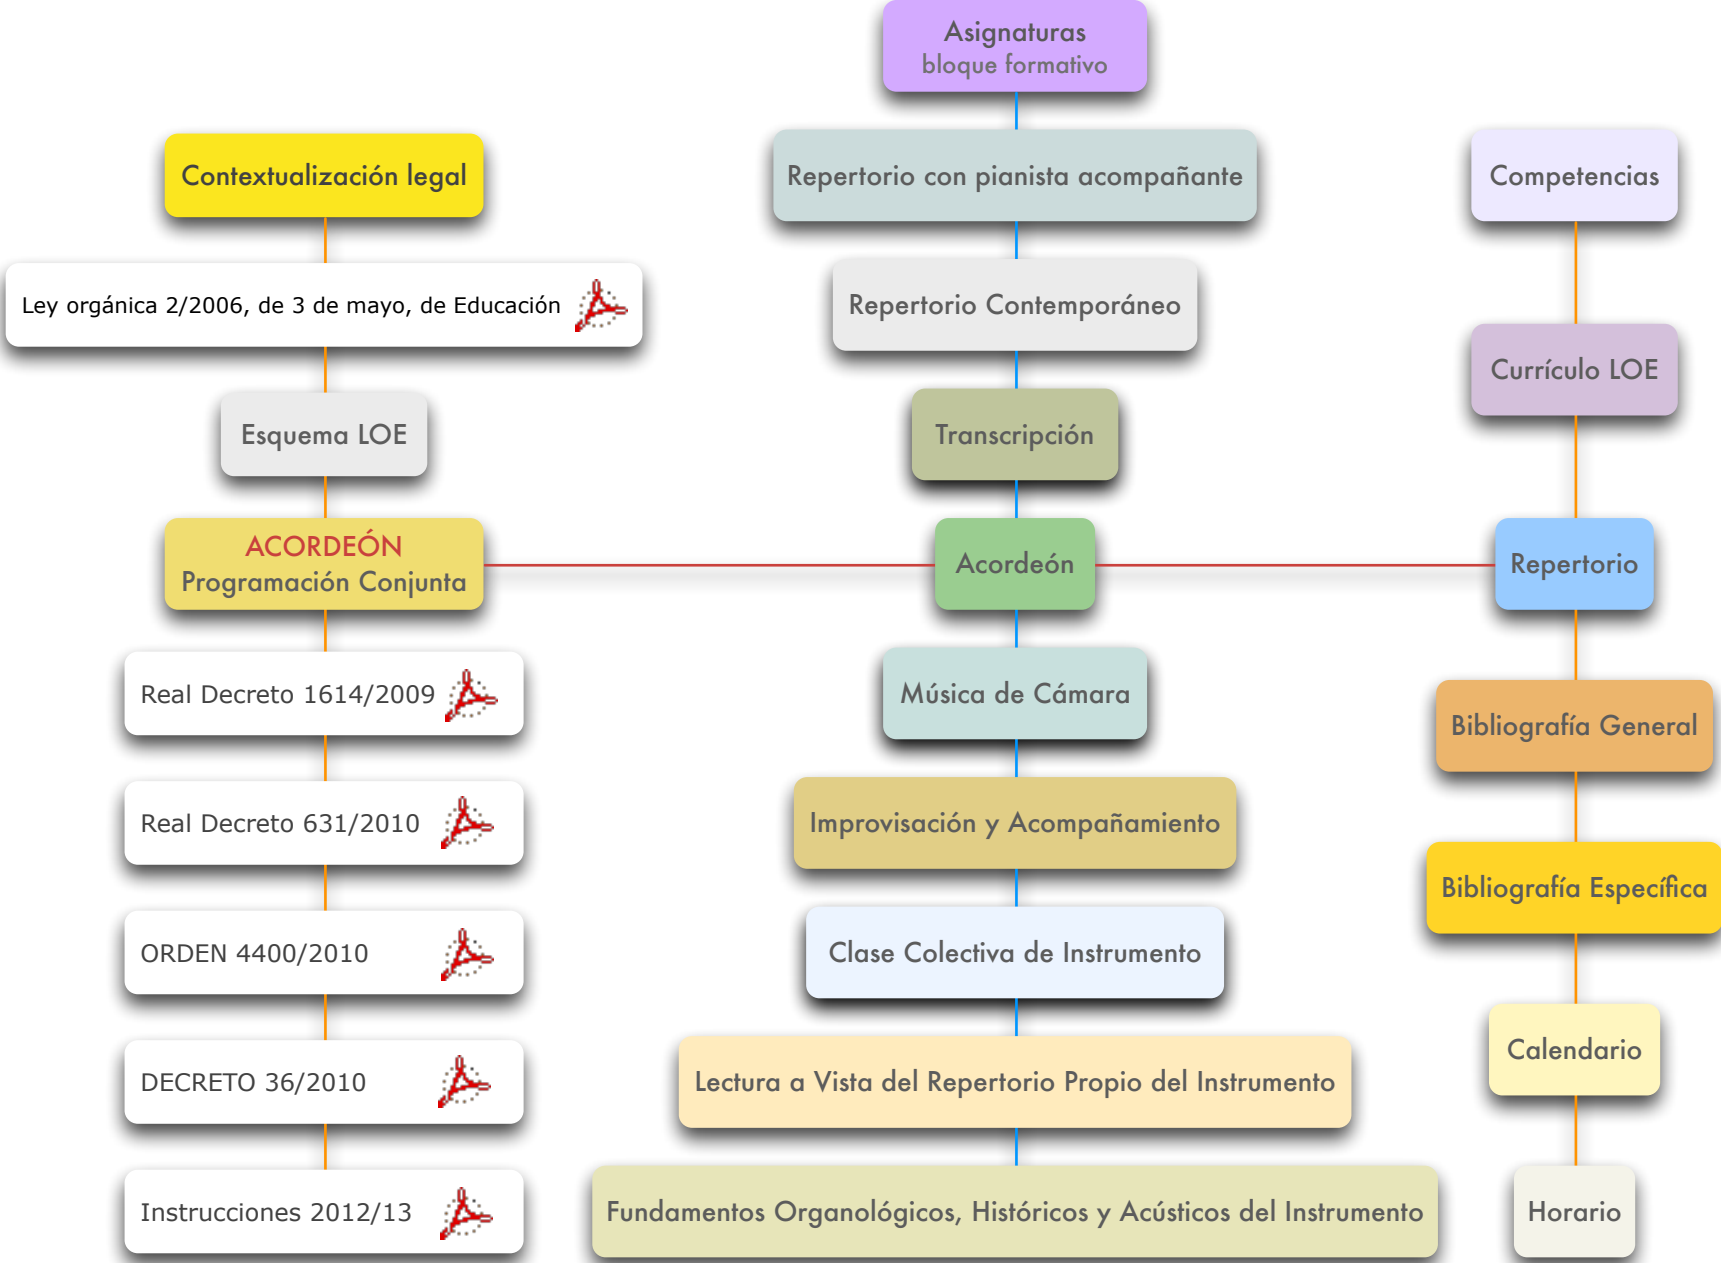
Asignaturas
bloque formativo

Contextualización legal

Ley orgánica 2/2006, de 3 de mayo, de Educación

Esquema LOE

ACORDEÓN
Programación Conjunta

Real Decreto 1614/2009

Real Decreto 631/2010

ORDEN 4400/2010

DECRETO 36/2010

Instrucciones 2012/13

Repertorio con pianista acompañante

Repertorio Contemporáneo

Transcripción

Acordeón

Música de Cámara

Improvisación y Acompañamiento

Clase Colectiva de Instrumento

Lectura a Vista del Repertorio Propio del Instrumento

Fundamentos Organológicos, Históricos y Acústicos del Instrumento

Competencias

Currículo LOE

Repertorio

Bibliografía General

Bibliografía Específica

Calendario

Horario